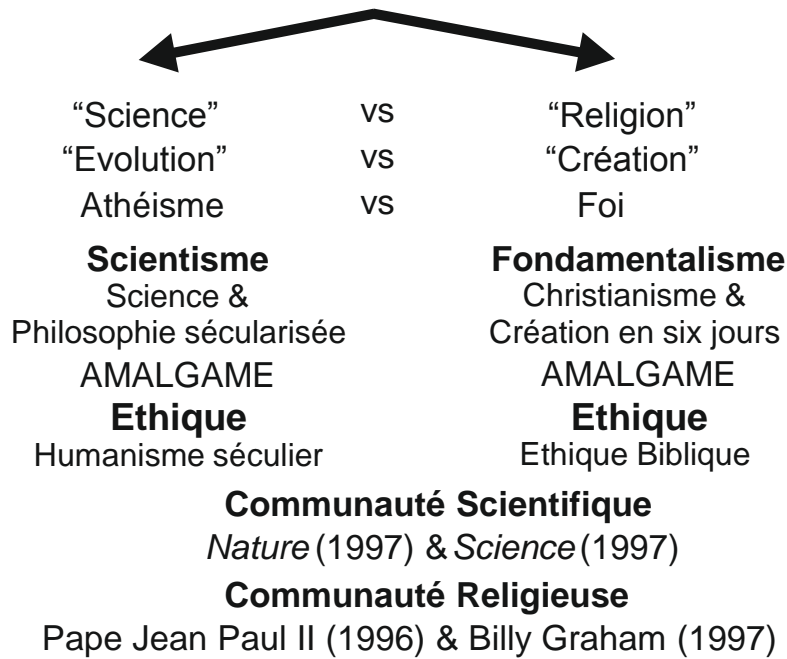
"Science" vs "Religion"
"Evolution" vs "Création"
Athéisme vs Foi

**Scientisme**
Science &
Philosophie sécularisée
AMALGAME
**Ethique**
Humanisme séculier

**Fondamentalisme**
Christianisme &
Création en six jours
AMALGAME
**Ethique**
Ethique Biblique

**Communauté Scientifique**
*Nature* (1997) & *Science* (1997)

**Communauté Religieuse**
Pape Jean Paul II (1996) & Billy Graham (1997)